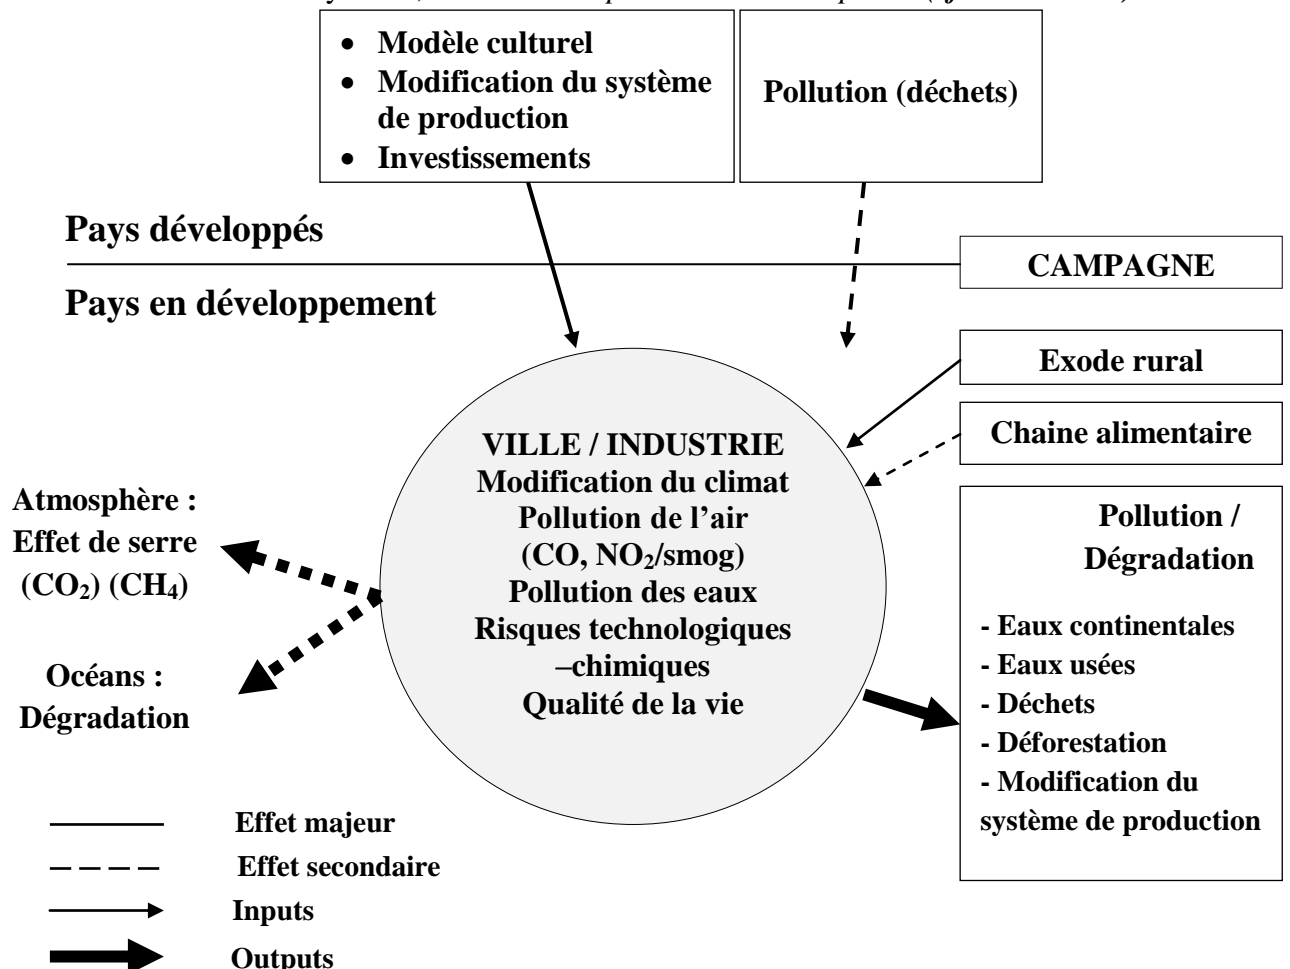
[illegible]

- Modèle culturel
- Modification du système de production
- Investissements

Pollution (déchets)

Pays développés

Pays en développement

CAMPAGNE

Exode rural

Chaine alimentaire

VILLE / INDUSTRIE
Modification du climat
Pollution de l'air
(CO, $NO_2$/smog)
Pollution des eaux
Risques technologiques –chimiques
Qualité de la vie

Atmosphère :
Effet de serre
($CO_2$) ($CH_4$)

Océans :
Dégradation

Pollution /
Dégradation

- Eaux continentales
- Eaux usées
- Déchets
- Déforestation
- Modification du système de production

Effet majeur
Effet secondaire
Inputs
Outputs